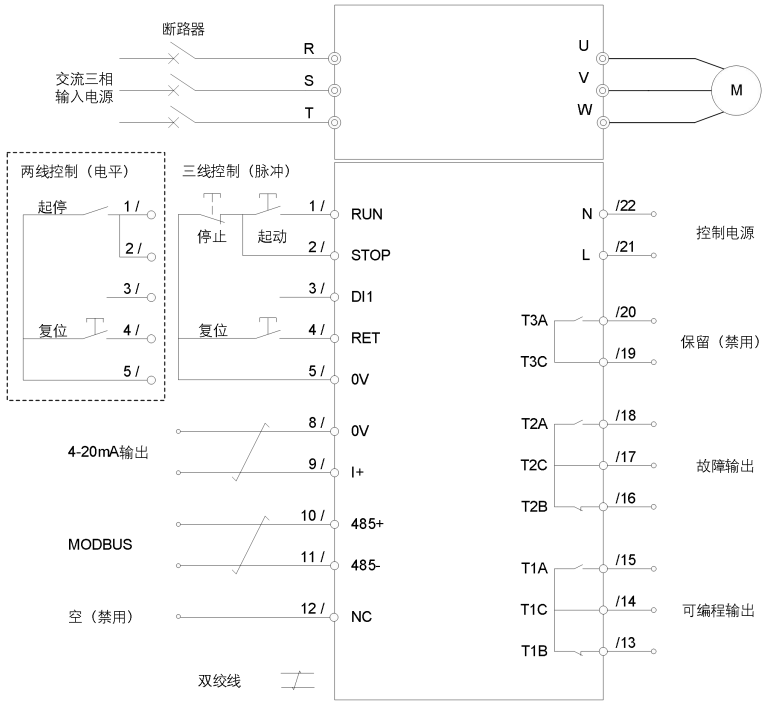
断路器

交流三相
输入电源

R
S
T

U
V
W

M

两线控制（电平）

起停 1 /
2 /
3 /
复位 4 /
5 /

三线控制（脉冲）

停止
起动
1 / RUN
2 / STOP
3 / DI1
复位
4 / RET
5 / 0V

4-20mA输出
8 / 0V
9 / I+

MODBUS
10 / 485+
11 / 485-

空（禁用）
12 / NC

双绞线

N /22
L /21
控制电源

T3A /20
T3C /19
保留（禁用）

T2A /18
T2C /17
T2B /16
故障输出

T1A /15
T1C /14
T1B /13
可编程输出